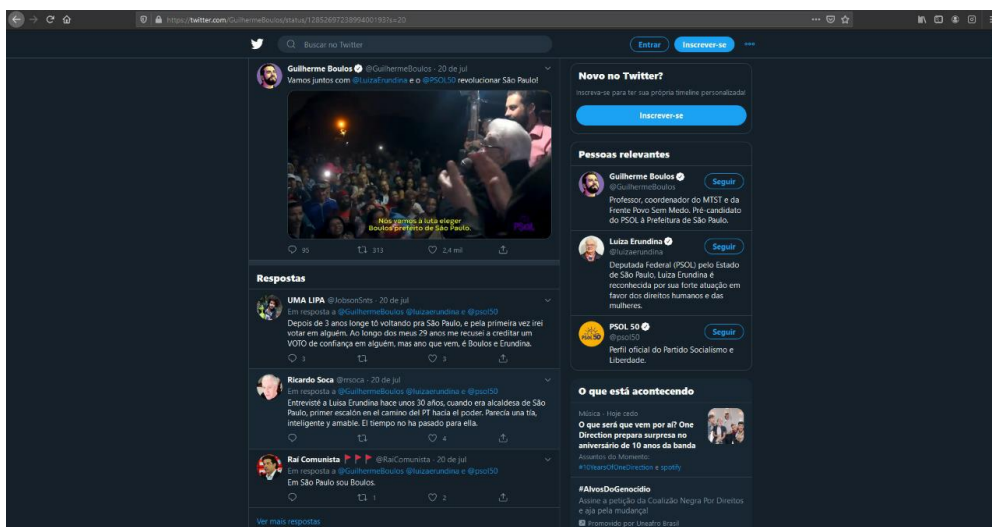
https://twitter.com/GuilhermeBoulos/status/1285269723895400193?s=20

Buscar no Twitter

Entrar Inscrever-se

Guilherme Boulos @GuilhermeBoulos · 20 de jul
Vamos juntos com @LuizaErundina e o @PSOL50 revolucionar São Paulo!

Nós vamos à luta eleger Boulos prefeito de São Paulo.

PSOL

95 313 2,4 mil

Respostas

UMA LIPA @JobsonSnts · 20 de jul
Em resposta a @GuilhermeBoulos @luizaerundina e @psol50
Depois de 3 anos longe tô voltando pra São Paulo, e pela primeira vez irei votar em alguém. Ao longo dos meus 29 anos me recusei a creditar um VOTO de confiança em alguém, mas ano que vem, é Boulos e Erundina.
3 3

Ricardo Soca @rsoca · 20 de jul
Em resposta a @GuilhermeBoulos @luizaerundina e @psol50
Entrevisté a Luiza Erundina hace unos 30 años, cuando era alcaldesa de São Paulo, primer escalón en el camino del PT hacia el poder. Parecía una tía, inteligente y amable. El tiempo no ha pasado para ella.
4

Raí Comunista @RaiComunista · 20 de jul
Em resposta a @GuilhermeBoulos @luizaerundina e @psol50
Em São Paulo sou Boulos.
1 2

Ver mais respostas

Novo no Twitter?
Inscreva-se para ter sua própria timeline personalizada!
Inscrever-se

Pessoas relevantes

Guilherme Boulos @GuilhermeBoulos
Seguir
Professor, coordenador do MTST e da Frente Povo Sem Medo. Pré-candidato do PSOL à Prefeitura de São Paulo.

Luiza Erundina @luizaerundina
Seguir
Deputada Federal (PSOL) pelo Estado de São Paulo, Luiza Erundina é reconhecida por sua forte atuação em favor dos direitos humanos e das mulheres.

PSOL 50 @psol50
Seguir
Perfil oficial do Partido Socialismo e Liberdade.

O que está acontecendo

Música · Hoje cedo
O que será que vem por aí? One Direction prepara surpresa no aniversário de 10 anos da banda
Assuntos do Momento: #10YearsOfOneDirection e spotify

#AlvosDoGenocídio
Assine a petição da Coalizão Negra Por Direitos e aja pela mudança!
Promovido por Uneafro Brasil